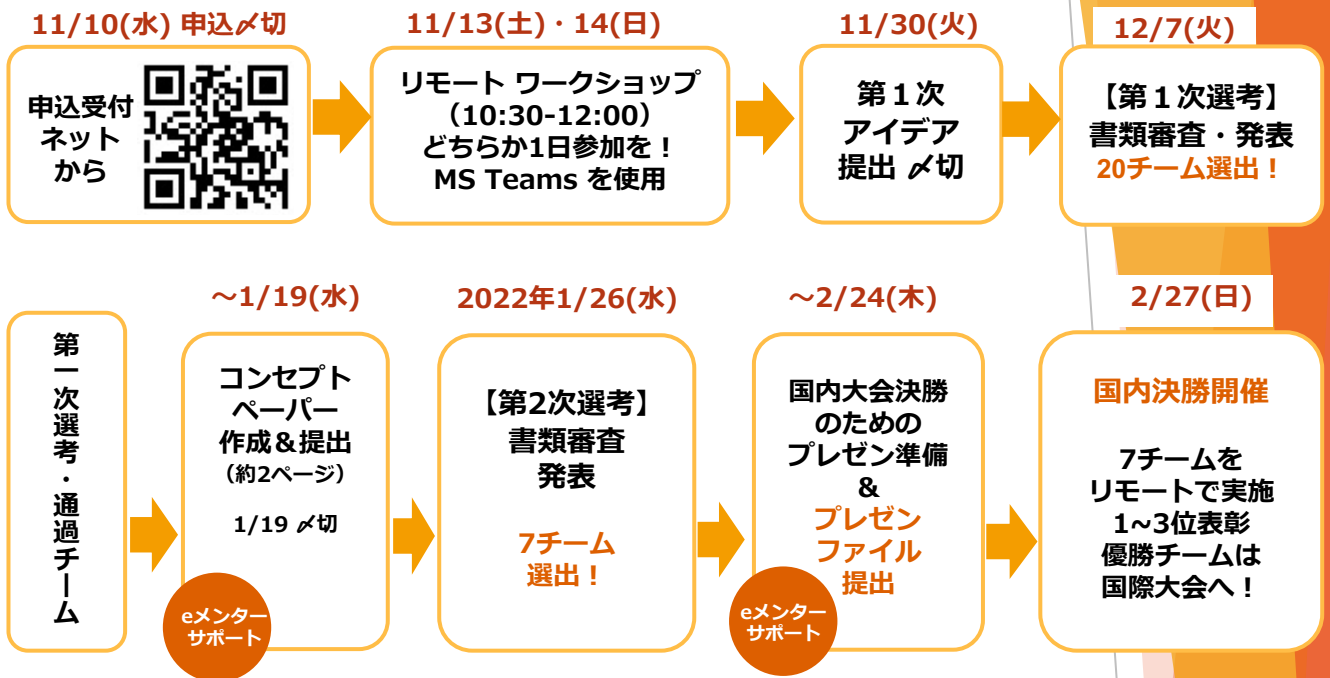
11/10(水) 申込〆切

申込受付
ネット
から

11/13(土)・14(日)

リモート ワークショップ
（10:30-12:00）
どちらか1日参加を！
MS Teams を使用

11/30(火)

第１次
アイデア
提出 〆切

12/7(火)

【第１次選考】
書類審査・発表
20チーム選出！

第一次選考・通過チーム

～1/19(水)

コンセプト
ペーパー
作成＆提出
（約2ページ）

1/19 〆切

eメンター
サポート

2022年1/26(水)

【第2次選考】
書類審査
発表

7チーム
選出！

～2/24(木)

国内大会決勝
のための
プレゼン準備
＆
プレゼン
ファイル
提出

eメンター
サポート

2/27(日)

国内決勝開催

7チームを
リモートで実施
1~3位表彰
優勝チームは
国際大会へ！